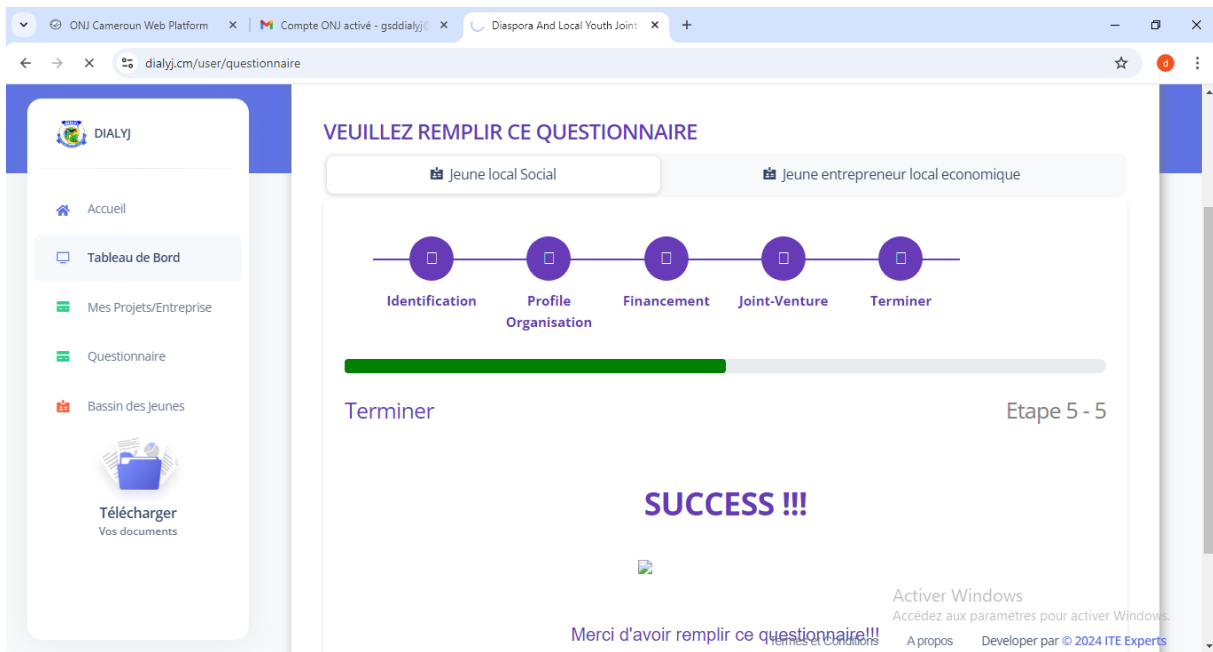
ONJ Cameroun Web Platform × | Compte ONJ activé - gsddialyj@ × | Diaspora And Local Youth Joint × | +

dialyj.cm/user/questionnaire

d

DIALYJ

Accueil

Tableau de Bord

Mes Projets/Entreprise

Questionnaire

Bassin des Jeunes

Télécharger
Vos documents

VEUILLEZ REMPLIR CE QUESTIONNAIRE

Jeune local Social | Jeune entrepreneur local economique

Identification | Profile Organisation | Financement | Joint-Venture | Terminer

Terminer

Etape 5 - 5

SUCCESS !!!

Merci d'avoir remplir ce questionnaire!!!

Activer Windows
Accédez aux paramètres pour activer Windows.

Termes et Conditions | A propos | Developer par © 2024 ITE Experts